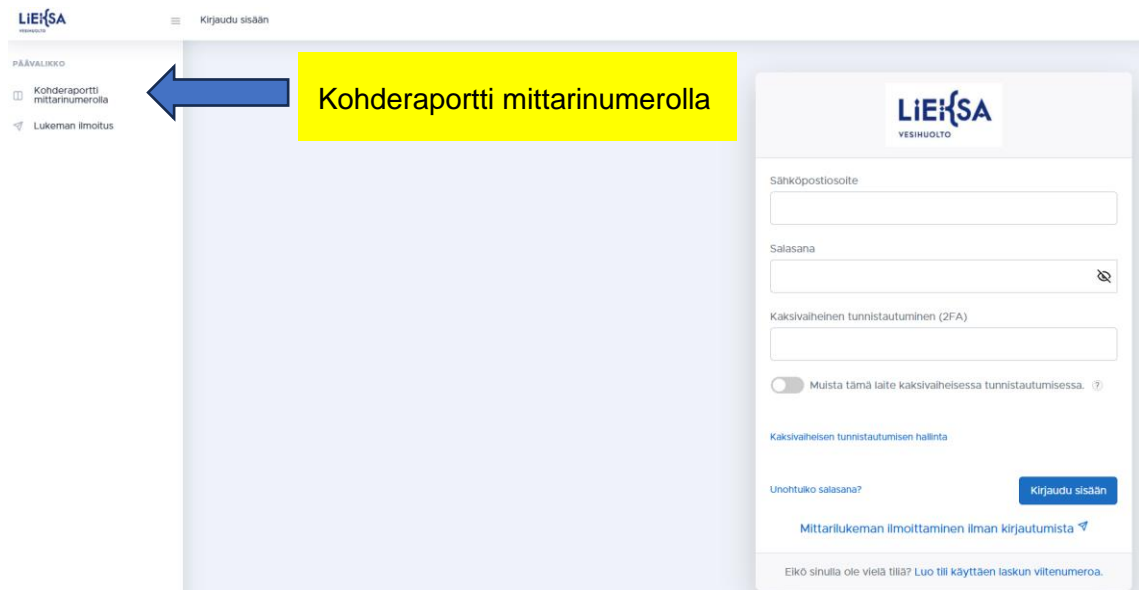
LIEKSA
VESIHUOLTO

Kirjaudu sisään

PÄÄVALIKKO

Kohderaportti mittarinumerolla

Lukeman ilmoitus

Kohderaportti mittarinumerolla

LIEKSA
VESIHUOLTO

Sähköpostiosoite

Salasana

Kaksivaiheinen tunnistautuminen (2FA)

Muista tämä laite kaksivaiheisessa tunnistautumisessa. ?

Kaksivaiheisen tunnistautumisen hallinta

Unohtuiko salasana?

Kirjaudu sisään

Mittarilukeman ilmoittaminen ilman kirjautumista

Eikö sinulla ole vielä tiliä? Luo tili käyttäen laskun viitenumeroa.